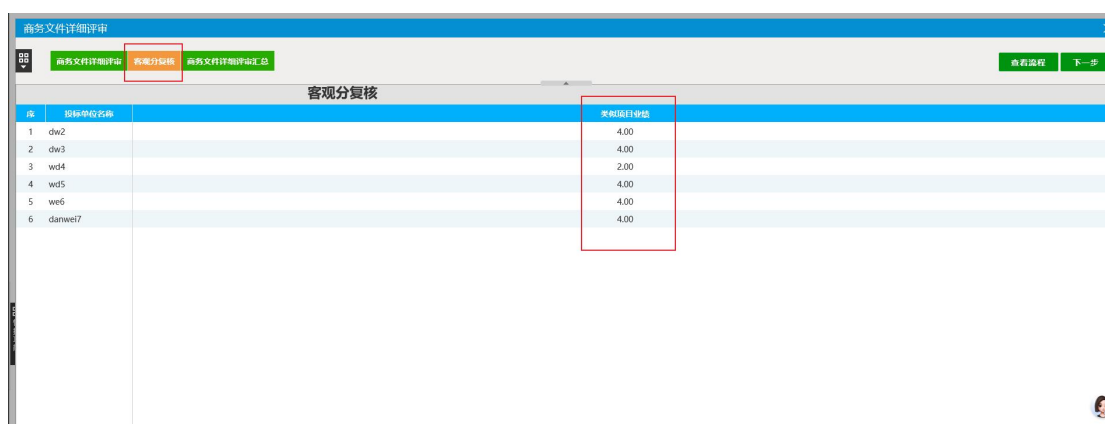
商务文件详细评审

商务文件详细评审 客观分复核 商务文件详细评审汇总

查看流程 下一步

客观分复核

| 序 | 投标单位名称 | 类似项目业绩 |
|---|---|---|
| 1 | dw2 | 4.00 |
| 2 | dw3 | 4.00 |
| 3 | wd4 | 2.00 |
| 4 | wd5 | 4.00 |
| 5 | we6 | 4.00 |
| 6 | danwei7 | 4.00 |